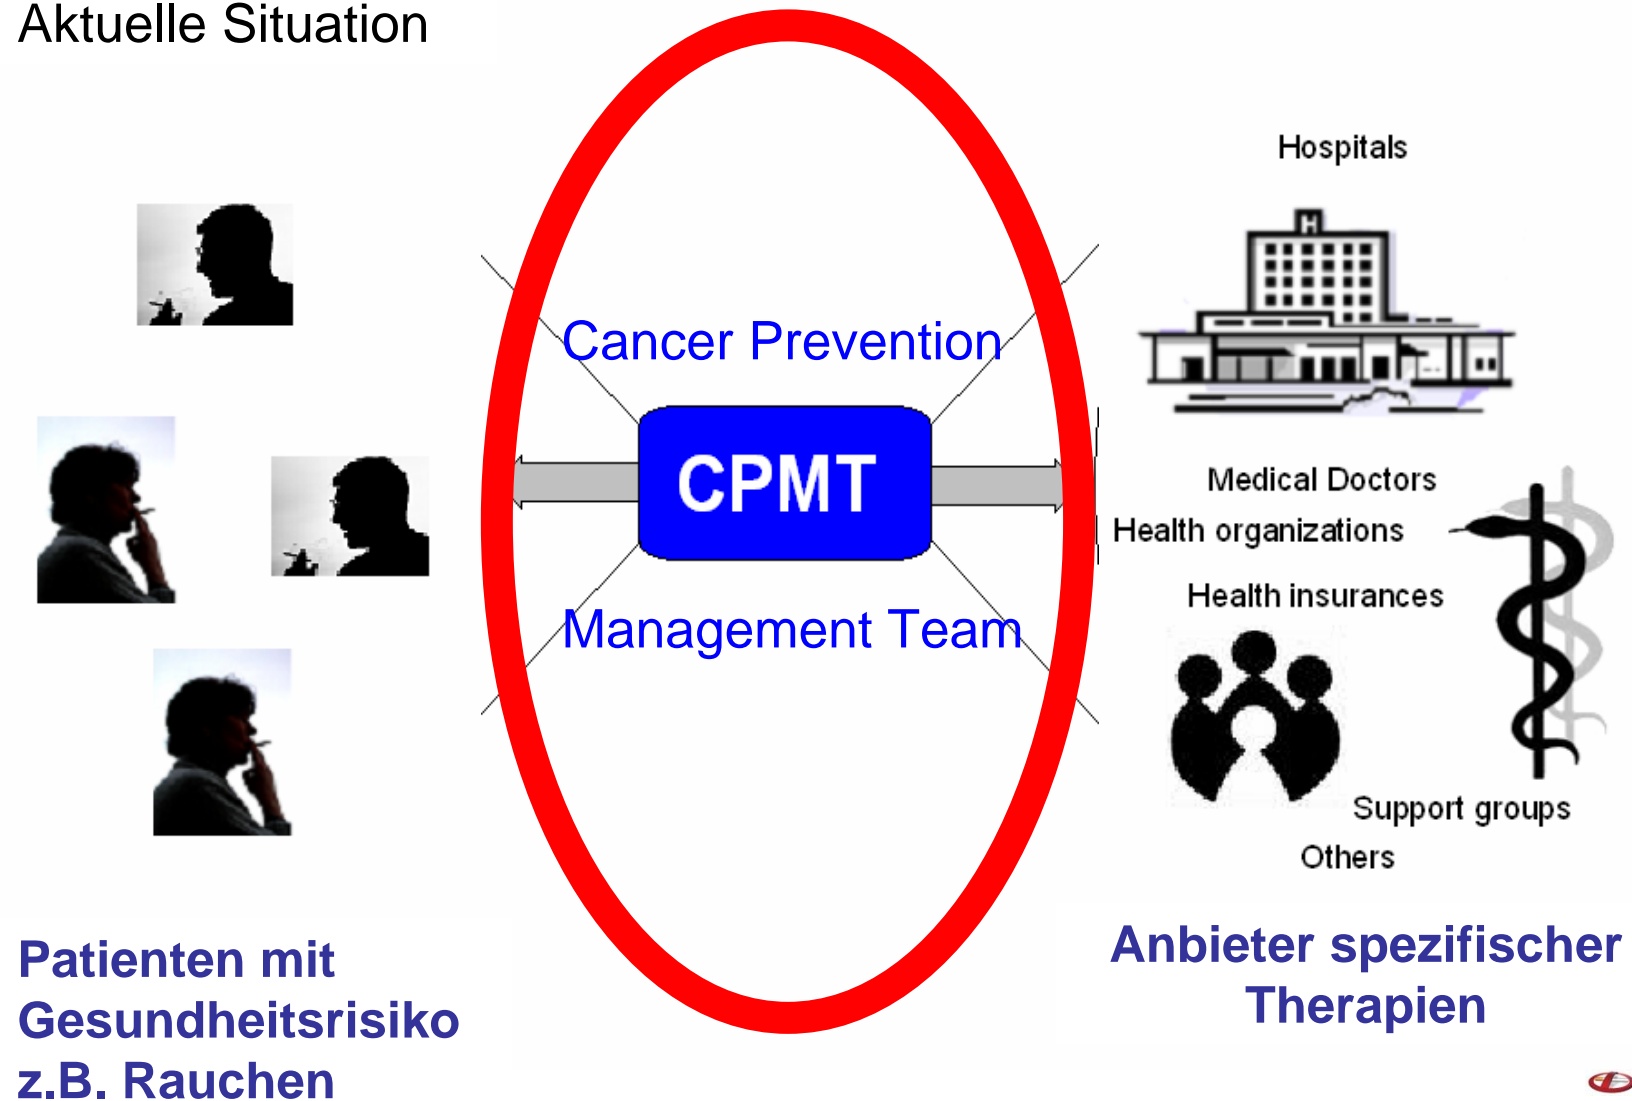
Aktuelle Situation

Cancer Prevention

CPMT

Management Team

Hospitals

Medical Doctors

Health organizations

Health insurances

Support groups

Others

Patienten mit Gesundheitsrisiko z.B. Rauchen

Anbieter spezifischer Therapien